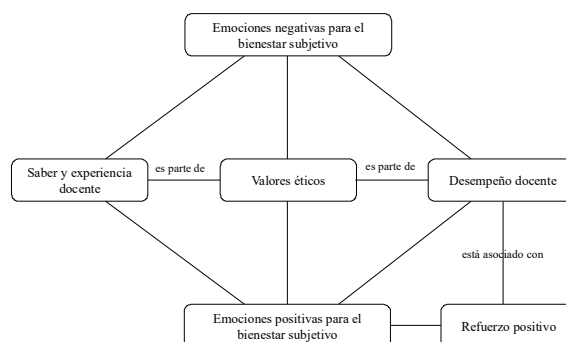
Emociones negativas para el bienestar subjetivo

Saber y experiencia docente

es parte de

Valores éticos

es parte de

Desempeño docente

está asociado con

Emociones positivas para el bienestar subjetivo

Refuerzo positivo